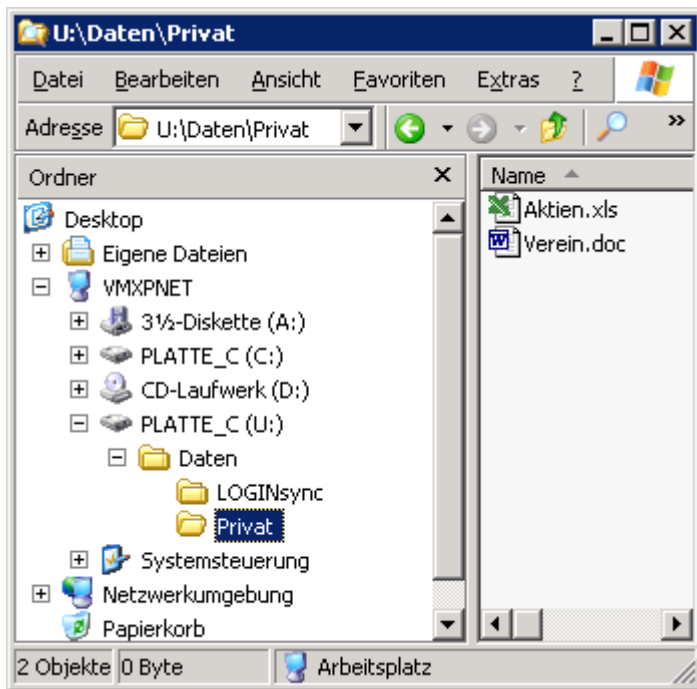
U:\Daten\Privat

Datei Bearbeiten Ansicht Favoriten Extras ?

Adresse U:\Daten\Privat

Ordner

Desktop
Eigene Dateien
VMXPNET
3½-Diskette (A:)
PLATTE_C (C:)
CD-Laufwerk (D:)
PLATTE_C (U:)
Daten
LOGINsync
Privat
Systemsteuerung
Netzwerkumgebung
Papierkorb

Name
Aktien.xls
Verein.doc

2 Objekte 0 Byte Arbeitsplatz